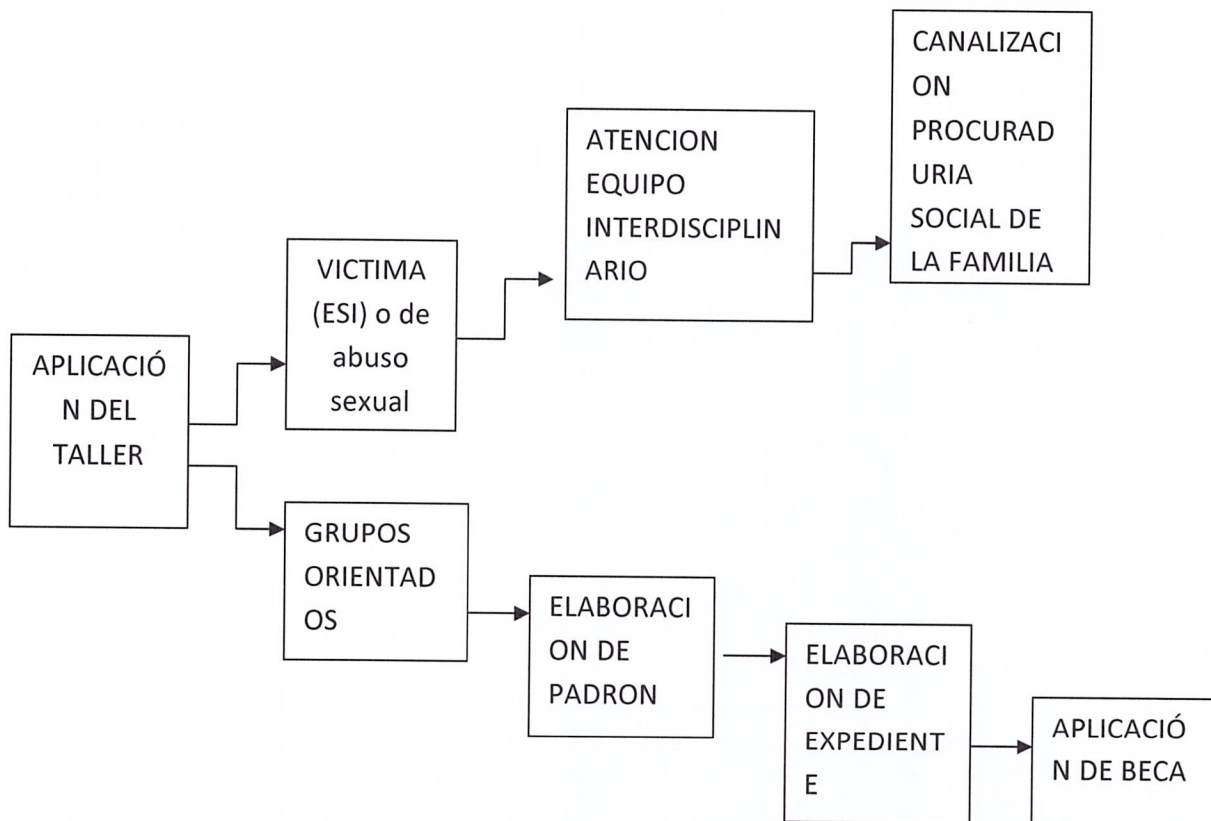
APLICACIÓN DEL TALLER

VICTIMA (ESI) o de abuso sexual

ATENCION EQUIPO INTERDISCIPLINARIO

CANALIZACION PROCURADURIA SOCIAL DE LA FAMILIA

GRUPOS ORIENTADOS

ELABORACION DE PADRON

ELABORACION DE EXPEDIENTE

APLICACIÓN DE BECA